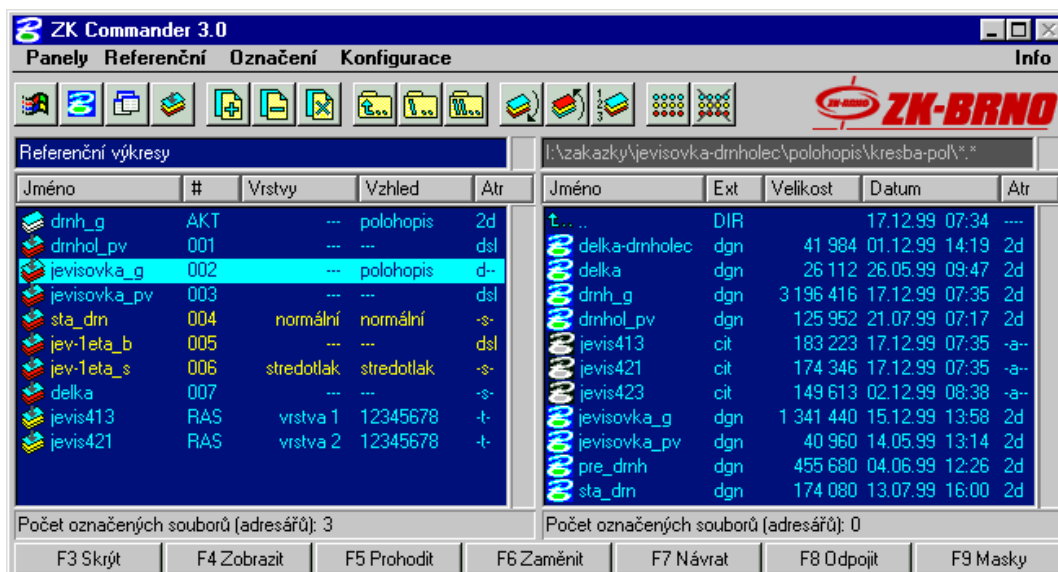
ZK Commander 3.0

Panely Referenční Označení Konfigurace Info

ZK-BRNO

Referenční výkresy

| Jméno | # | Vrstvy | Vzhled | Atr |
|---|---|---|---|---|
| drnh_g | AKT | --- | polohopis | 2d |
| drnhol_pv | 001 | --- | --- | dsl |
| jevisovka_g | 002 | --- | polohopis | d-- |
| jevisovka_pv | 003 | --- | --- | dsl |
| sta_drn | 004 | normální | normální | -s- |
| jev-1eta_b | 005 | --- | --- | dsl |
| jev-1eta_s | 006 | stredotlak | stredotlak | -s- |
| delka | 007 | --- | --- | -s- |
| jevis413 | RAS | vrstva 1 | 12345678 | -t- |
| jevis421 | RAS | vrstva 2 | 12345678 | -t- |

Počet označených souborů (adresářů): 3

I:\zakazky\jevisovka-drnholec\polohopis\kresba-pol\*.*

| Jméno | Ext | Velikost | Datum | Atr |
|---|---|---|---|---|
| .. | DIR | | 17.12.99 07:34 | ---- |
| delka-drnholec | dgn | 41 984 | 01.12.99 14:19 | 2d |
| delka | dgn | 26 112 | 26.05.99 09:47 | 2d |
| drnh_g | dgn | 3 196 416 | 17.12.99 07:35 | 2d |
| drnhol_pv | dgn | 125 952 | 21.07.99 07:17 | 2d |
| jevis413 | cit | 183 223 | 17.12.99 07:35 | -a-- |
| jevis421 | cit | 174 346 | 17.12.99 07:35 | -a-- |
| jevis423 | cit | 149 613 | 02.12.99 08:38 | -a-- |
| jevisovka_g | dgn | 1 341 440 | 15.12.99 13:58 | 2d |
| jevisovka_pv | dgn | 40 960 | 14.05.99 13:14 | 2d |
| pre_drnh | dgn | 455 680 | 04.06.99 12:26 | 2d |
| sta_drn | dgn | 174 080 | 13.07.99 16:00 | 2d |

Počet označených souborů (adresářů): 0

F3 Skrýt F4 Zobrazit F5 Prohodit F6 Zaměnit F7 Návrat F8 Odpojit F9 Masky